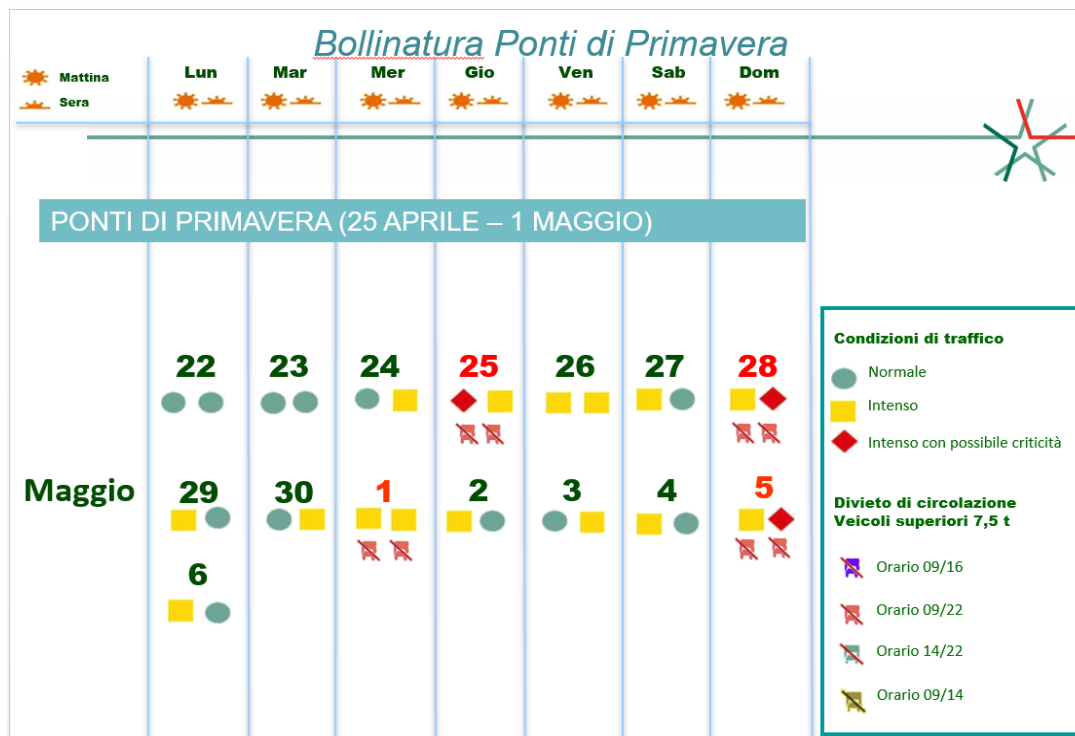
Bollinatura Ponti di Primavera

Mattina
Sera

| Lun | Mar | Mer | Gio | Ven | Sab | Dom |
|---|---|---|---|---|---|---|

PONTI DI PRIMAVERA (25 APRILE – 1 MAGGIO)

| | Lun | Mar | Mer | Gio | Ven | Sab | Dom |
|---|---|---|---|---|---|---|---|
| | 22 | 23 | 24 | 25 | 26 | 27 | 28 |
| Maggio | 29 | 30 | 1 | 2 | 3 | 4 | 5 |
| | 6 | | | | | | |

Condizioni di traffico
Normale
Intenso
Intenso con possibile criticità

Divieto di circolazione
Veicoli superiori 7,5 t
Orario 09/16
Orario 09/22
Orario 14/22
Orario 09/14